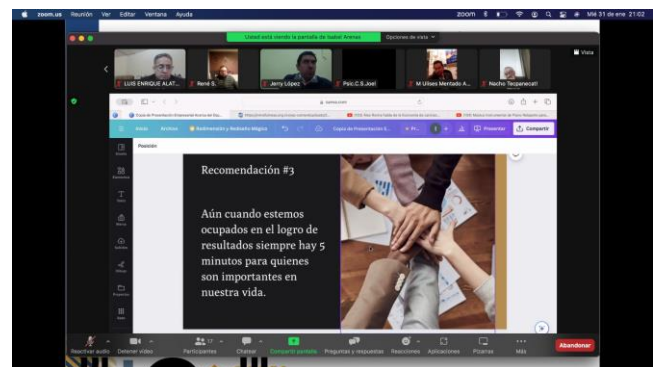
zoom.us Reunión Ver Editar Ventana Ayuda

Usted está viendo la pantalla de Isabel Arenas Opciones de vista

Mié 31 de ene 21:02

Vista

LUIS ENRIQUE ALAT... René S. Jerry López Psic.C.S.Joel M Ulises Mercado A... Nacho Teczanecatl

canva.com

Inicio Archivo Redimensión y Rediseño Mágico Copia de Presentación E... Presentar Compartir

Posición

Recomendación #3

Aún cuando estemos ocupados en el logro de resultados siempre hay 5 minutos para quienes son importantes en nuestra vida.

Reactivar audio Detener vídeo Participantes Chatear Compartir pantalla Preguntas y respuestas Reacciones Aplicaciones Pizarras Más Abandonar